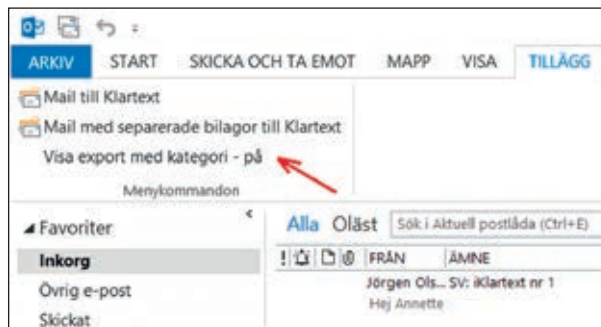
ARKIV START SKICKA OCH TA EMOT MAPP VISA TILLÄGG

Mail till Klartext

Mail med separerade bilagor till Klartext

Visa export med kategori - på

Menykommandon

◢ Favoriter

Inkorg

Övrig e-post

Skickat

Alla Oläst Sök i Aktuell postlåda (Ctrl+E)

| ! | FRÅN | ÄMNE |
|---|---|---|
| | Jörgen Ols... | SV: iKlartext nr 1 |
| | Hej Annette | |